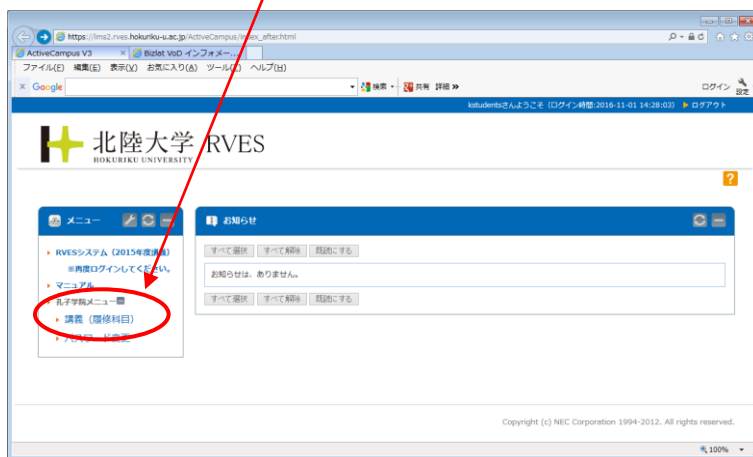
https://lms2.rves.hokuriku-u.ac.jp/ActiveCampus/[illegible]ex_after.html

ActiveCampus V3
Bizlat VoD インフォメー...

ファイル(F) 編集(E) 表示(V) お気に入り(A) ツール(T) ヘルプ(H)

× Google
検索 共有 詳細 »
ログイン 設定

kstudentsさんようこそ［ログイン時間:2016-11-01 14:28:03］ ▶ ログアウト

北陸大学 RVES
HOKURIKU UNIVERSITY

?

メニュー

▸ RVESシステム（2015年度講義）
※再度ログインしてください。
▸ マニュアル
▸ 孔子学院メニュー
▸ 講義（履修科目）
▸ パスワード変更

お知らせ

すべて選択 すべて解除 既読にする
お知らせは、ありません。
すべて選択 すべて解除 既読にする

Copyright (c) NEC Corporation 1994-2012. All rights reserved.

100%